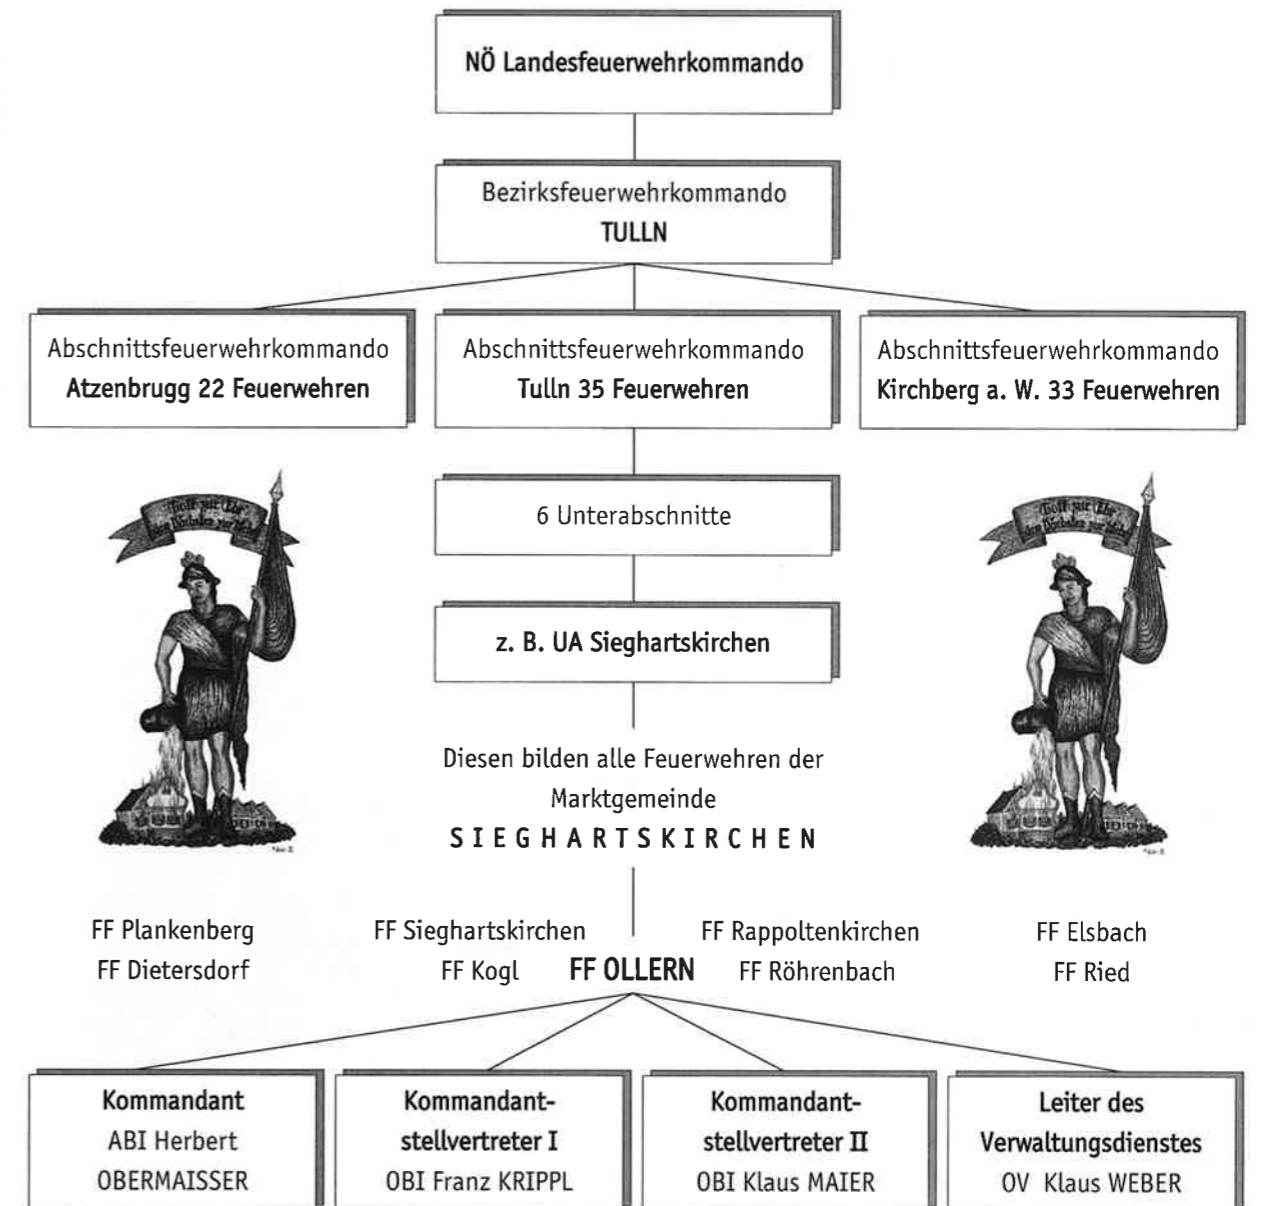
NÖ Landesfeuerwehrkommando

Bezirksfeuerwehrkommando
TULLN

Abschnittsfeuerwehrkommando
Atzenbrugg 22 Feuerwehren

Abschnittsfeuerwehrkommando
Tulln 35 Feuerwehren

Abschnittsfeuerwehrkommando
Kirchberg a. W. 33 Feuerwehren

Gott zur Ehr dem Nächsten zur Wehr

6 Unterabschnitte

z. B. UA Sieghartskirchen

Gott zur Ehr dem Nächsten zur Wehr

Diesen bilden alle Feuerwehren der Marktgemeinde
SIEGHARTSKIRCHEN

FF Plankenberg
FF Dietersdorf

FF Sieghartskirchen
FF Kogl

FF OLLERN

FF Rappoltenkirchen
FF Röhrenbach

FF Elsbach
FF Ried

Kommandant
ABI Herbert
OBERMAISSER

Kommandantstellvertreter I
OBI Franz KRIPPL

Kommandantstellvertreter II
OBI Klaus MAIER

Leiter des
Verwaltungsdienstes
OV Klaus WEBER